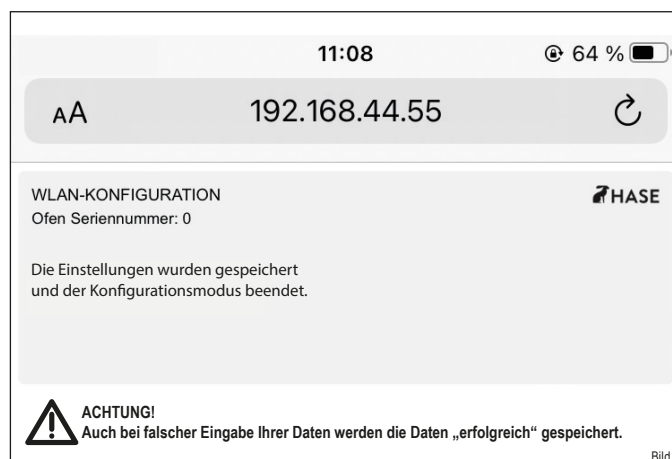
11:08
64 %

AA 192.168.44.55

WLAN-KONFIGURATION
HASE
Ofen Seriennummer: 0

Die Einstellungen wurden gespeichert und der Konfigurationsmodus beendet.

ACHTUNG!
Auch bei falscher Eingabe Ihrer Daten werden die Daten „erfolgreich“ gespeichert.

Bild